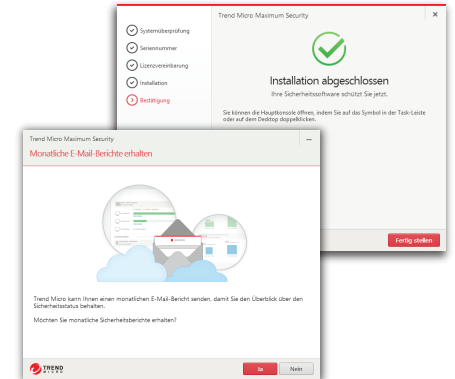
Trend Micro Maximum Security

×

Systemüberprüfung

Seriennummer

Lizenzvereinbarung

Installation

Bestätigung

Installation abgeschlossen

Ihre Sicherheitssoftware schützt Sie jetzt.

Sie können die Hauptkonsole öffnen, indem Sie auf das Symbol in der Task-Leiste oder auf dem Desktop doppelklicken.

Fertig stellen

Trend Micro Maximum Security

–

Monatliche E-Mail-Berichte erhalten

Trend Micro kann Ihnen einen monatlichen E-Mail-Bericht senden, damit Sie den Überblick über den Sicherheitsstatus behalten.

Möchten Sie monatliche Sicherheitsberichte erhalten?

TREND MICRO

Ja

Nein